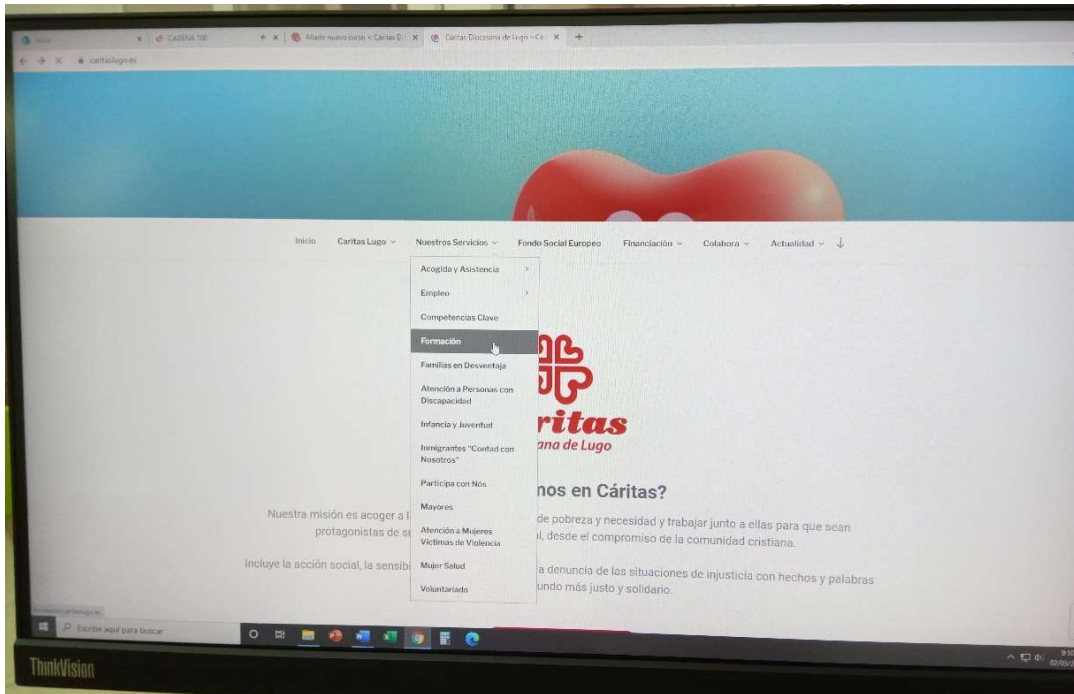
CADENA 100 | Añadir nuevo curso < Cáritas D | Cáritas Diocesana de Lugo – Cá

caritaslugo.es

Inicio Caritas Lugo Nuestros Servicios Fondo Social Europeo Financiación Colabora Actualidad

Acogida y Asistencia
Empleo
Competencias Clave
Formación
Familias en Desventaja
Atención a Personas con Discapacidad
Infancia y Juventud
Inmigrantes "Contad con Nosotros"
Participa con Nós
Mayores
Atención a Mujeres Víctimas de Violencia
Mujer Salud
Voluntariado

ritas
ana de Lugo

nos en Cáritas?

Nuestra misión es acoger a l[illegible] de pobreza y necesidad y trabajar junto a ellas para que sean protagonistas de s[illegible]l, desde el compromiso de la comunidad cristiana.

Incluye la acción social, la sensibi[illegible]a denuncia de las situaciones de injusticia con hechos y palabras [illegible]undo más justo y solidario.

Escribe aquí para buscar

ThinkVision